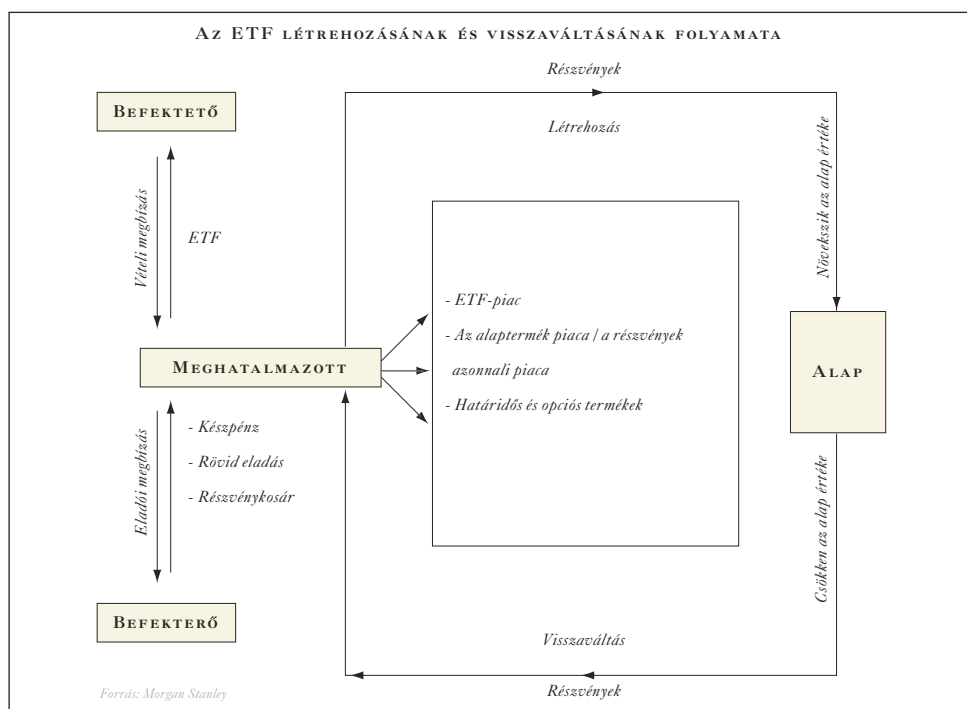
Az ETF létrehozásának és visszaváltásának folyamata

Részvények

Befektető

Létrehozás

Növekszik az alap értéke

Vételi megbízás

ETF

- ETF-piac

- Az alaptermék piaca / a részvények azonnali piaca

- Határidős és opciós termékek

Meghatalmazott

Alap

Eladói megbízás

- Készpénz

- Rövid eladás

- Részvénykosár

Csökken az alap értéke

Befekterő

Visszaváltás

Részvények

Forrás: Morgan Stanley